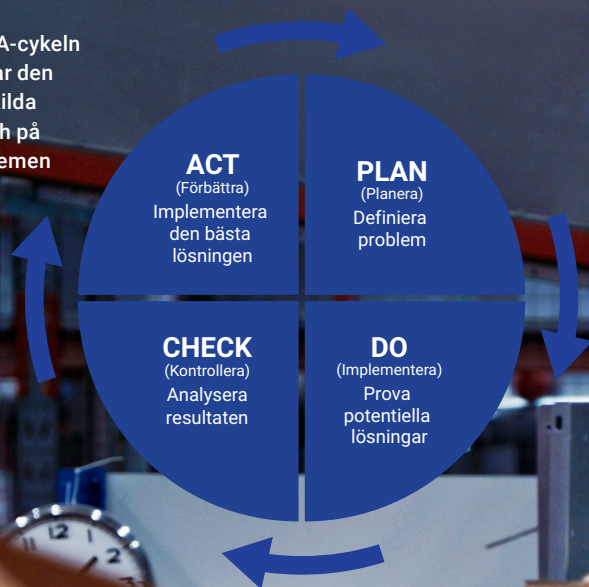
A-cykeln
ar den
ilda
h på
emen

ACT
(Förbättra)
Implementera den bästa lösningen

PLAN
(Planera)
Definiera problem

CHECK
(Kontrollera)
Analysera resultaten

DO
(Implementera)
Prova potentiella lösningar